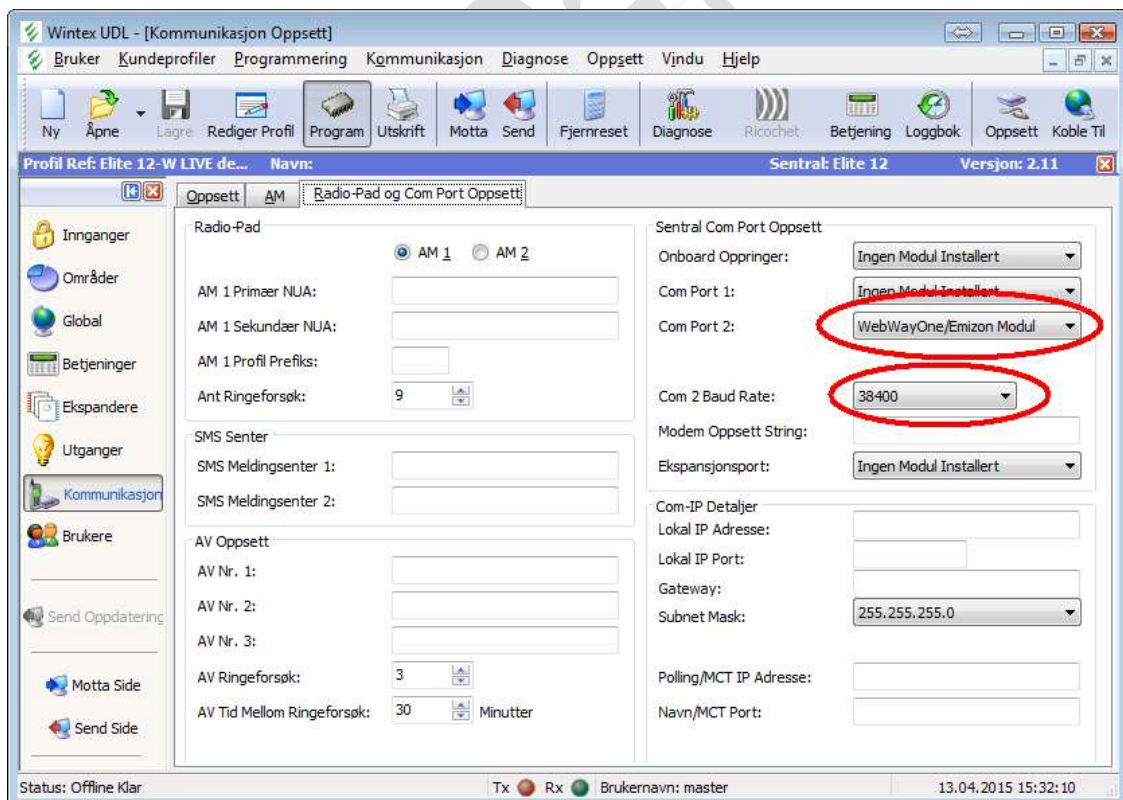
Wintex UDL - [Kommunikasjon Oppsett]

Bruker Kundeprofiler Programmering Kommunikasjon Diagnose Oppsett Vindu Hjelp

Ny Åpne Lagre Rediger Profil Program Utskrift Motta Send Fjernreset Diagnose Ricochet Betjening Loggbok Oppsett Koble Til

Profil Ref: Elite 12-W LIVE de... Navn: Sentral: Elite 12 Versjon: 2.11

Innganger
Områder
Global
Betjeninger
Ekspandere
Utganger
Kommunikasjon
Brukere
Send Oppdatering
Motta Side
Send Side

Oppsett AM Radio-Pad og Com Port Oppsett

Radio-Pad
AM 1 AM 2
AM 1 Primær NUA:
AM 1 Sekundær NUA:
AM 1 Profil Prefiks:
Ant Ringeforsøk: 9

SMS Senter
SMS Meldingsenter 1:
SMS Meldingsenter 2:

AV Oppsett
AV Nr. 1:
AV Nr. 2:
AV Nr. 3:
AV Ringeforsøk: 3
AV Tid Mellom Ringeforsøk: 30 Minutter

Sentral Com Port Oppsett
Onboard Oppringer: Ingen Modul Installert
Com Port 1: Ingen Modul Installert
Com Port 2: WebWayOne/Emizon Modul
Com 2 Baud Rate: 38400
Modem Oppsett String:
Ekspansjonsport: Ingen Modul Installert

Com-IP Detaljer
Lokal IP Adresse:
Lokal IP Port:
Gateway:
Subnet Mask: 255.255.255.0
Polling/MCT IP Adresse:
Navn/MCT Port:

Status: Offline Klar Tx Rx Brukernavn: master 13.04.2015 15:32:10